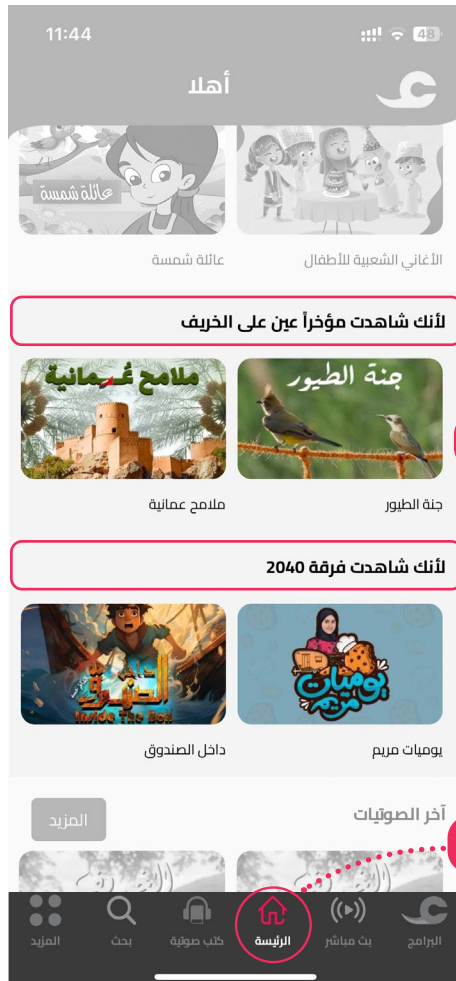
11:44
48

أهلا

عائلة شمسة

الأغاني الشعبية للأطفال

عائلة شمسة

لأنك شاهدت مؤخراً عين على الخريف

جنة الطيور

ملامح عمانية

جنة الطيور

ملامح عمانية

لأنك شاهدت فرقة 2040

يوميات مريم

داخل الصندوق
Inside The Box

يوميات مريم

داخل الصندوق

آخر الصوتيات

المزيد

البرامج
بث مباشر
الرئيسة
كتب صوتية
بحث
المزيد